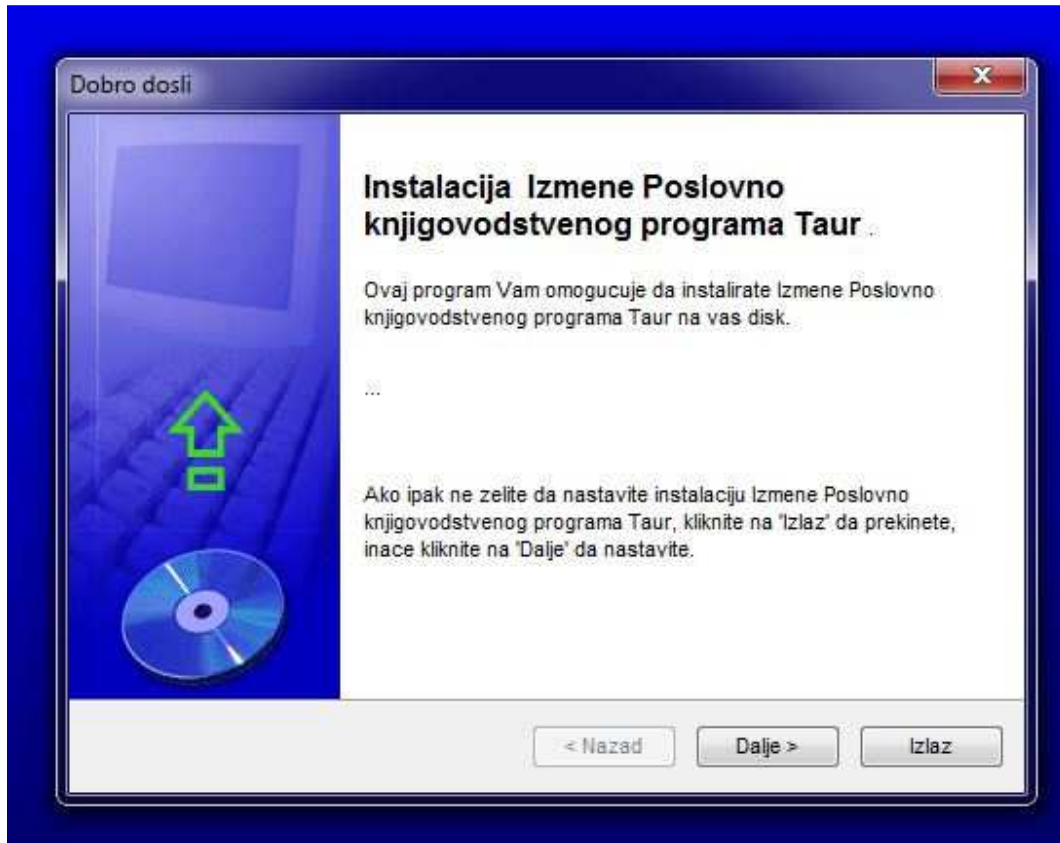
Dobro dosli

x

Instalacija Izmene Poslovno knjigovodstvenog programa Taur .

Ovaj program Vam omogucuje da instalirate Izmene Poslovno knjigovodstvenog programa Taur na vas disk.

...

Ako ipak ne zelite da nastavite instaliciju Izmene Poslovno knjigovodstvenog programa Taur, kliknite na 'Izlaz' da prekinete, inace kliknite na 'Dalje' da nastavite.

< Nazad

Dalje >

Izlaz